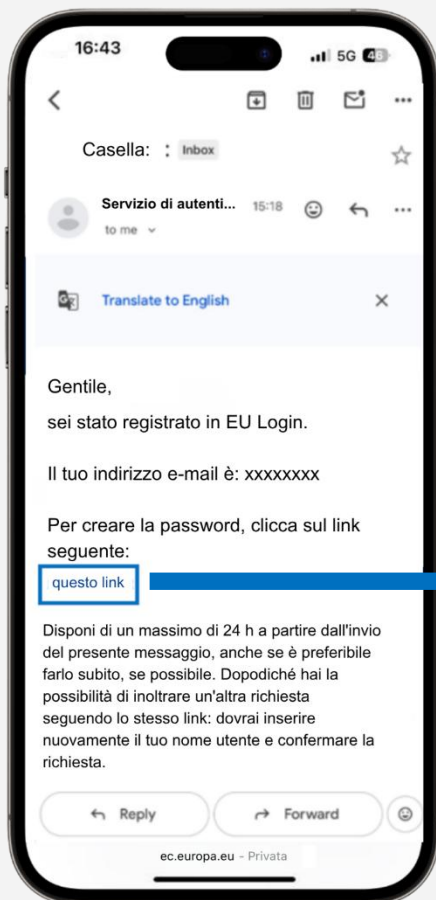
16:43

5G 48

Casella: : Inbox

Servizio di autenti... 15:18

to me

Translate to English

Gentile,

sei stato registrato in EU Login.

Il tuo indirizzo e-mail è: xxxxxxxx

Per creare la password, clicca sul link seguente:

questo link

Disponi di un massimo di 24 h a partire dall'invio del presente messaggio, anche se è preferibile farlo subito, se possibile. Dopodiché hai la possibilità di inoltrare un'altra richiesta seguendo lo stesso link: dovrai inserire nuovamente il tuo nome utente e confermare la richiesta.

Reply

Forward

ec.europa.eu - Privata